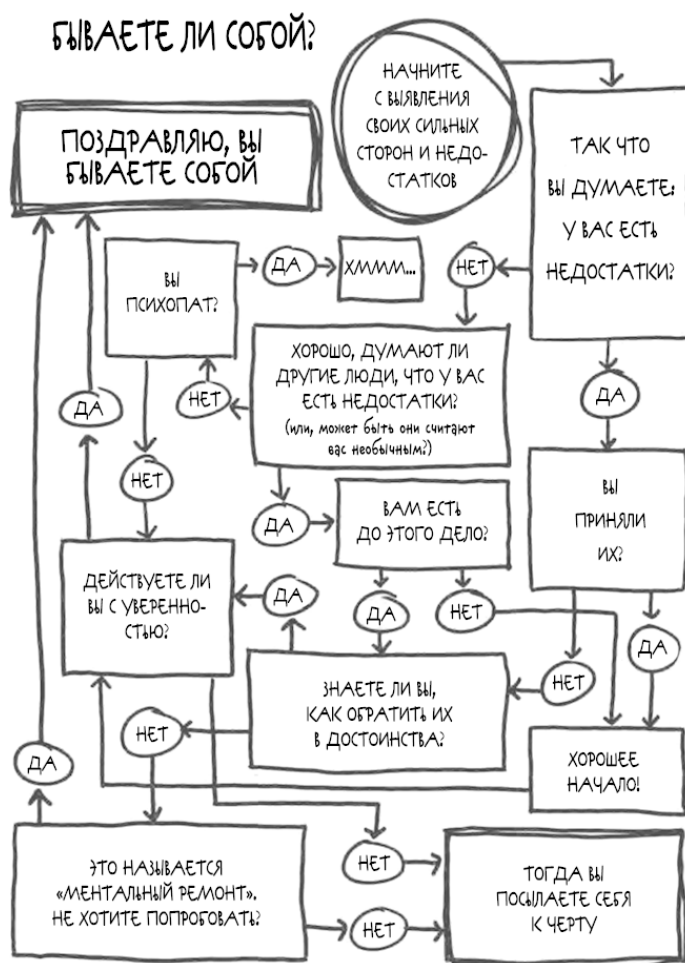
БЫВАЕТЕ ЛИ СОБОЙ?

НАЧНИТЕ С ВЫЯВЛЕНИЯ СВОИХ СИЛЬНЫХ СТОРОН И НЕДОСТАТКОВ

ТАК ЧТО ВЫ ДУМАЕТЕ: У ВАС ЕСТЬ НЕДОСТАТКИ?

ПОЗДРАВЛЯЮ, ВЫ БЫВАЕТЕ СОБОЙ

ВЫ ПСИХОПАТ?

ДА

ХМММ...

НЕТ

ХОРОШО, ДУМАЮТ ЛИ ДРУГИЕ ЛЮДИ, ЧТО У ВАС ЕСТЬ НЕДОСТАТКИ?
(или, может быть они считают вас необычным?)

НЕТ

ДА

ДА

НЕТ

ВЫ ПРИНЯЛИ ИХ?

ДА

ВАМ ЕСТЬ ДО ЭТОГО ДЕЛО?

ДЕЙСТВУЕТЕ ЛИ ВЫ С УВЕРЕННОСТЬЮ?

ДА

ДА

НЕТ

ДА

НЕТ

ЗНАЕТЕ ЛИ ВЫ, КАК ОБРАТИТЬ ИХ В ДОСТОИНСТВА?

НЕТ

ДА

ХОРОШЕЕ НАЧАЛО!

ЭТО НАЗЫВАЕТСЯ «МЕНТАЛЬНЫЙ РЕМОНТ». НЕ ХОТИТЕ ПОПРОБОВАТЬ?

НЕТ

НЕТ

ТОГДА ВЫ ПОСЫЛАЕТЕ СЕБЯ К ЧЕРТУ